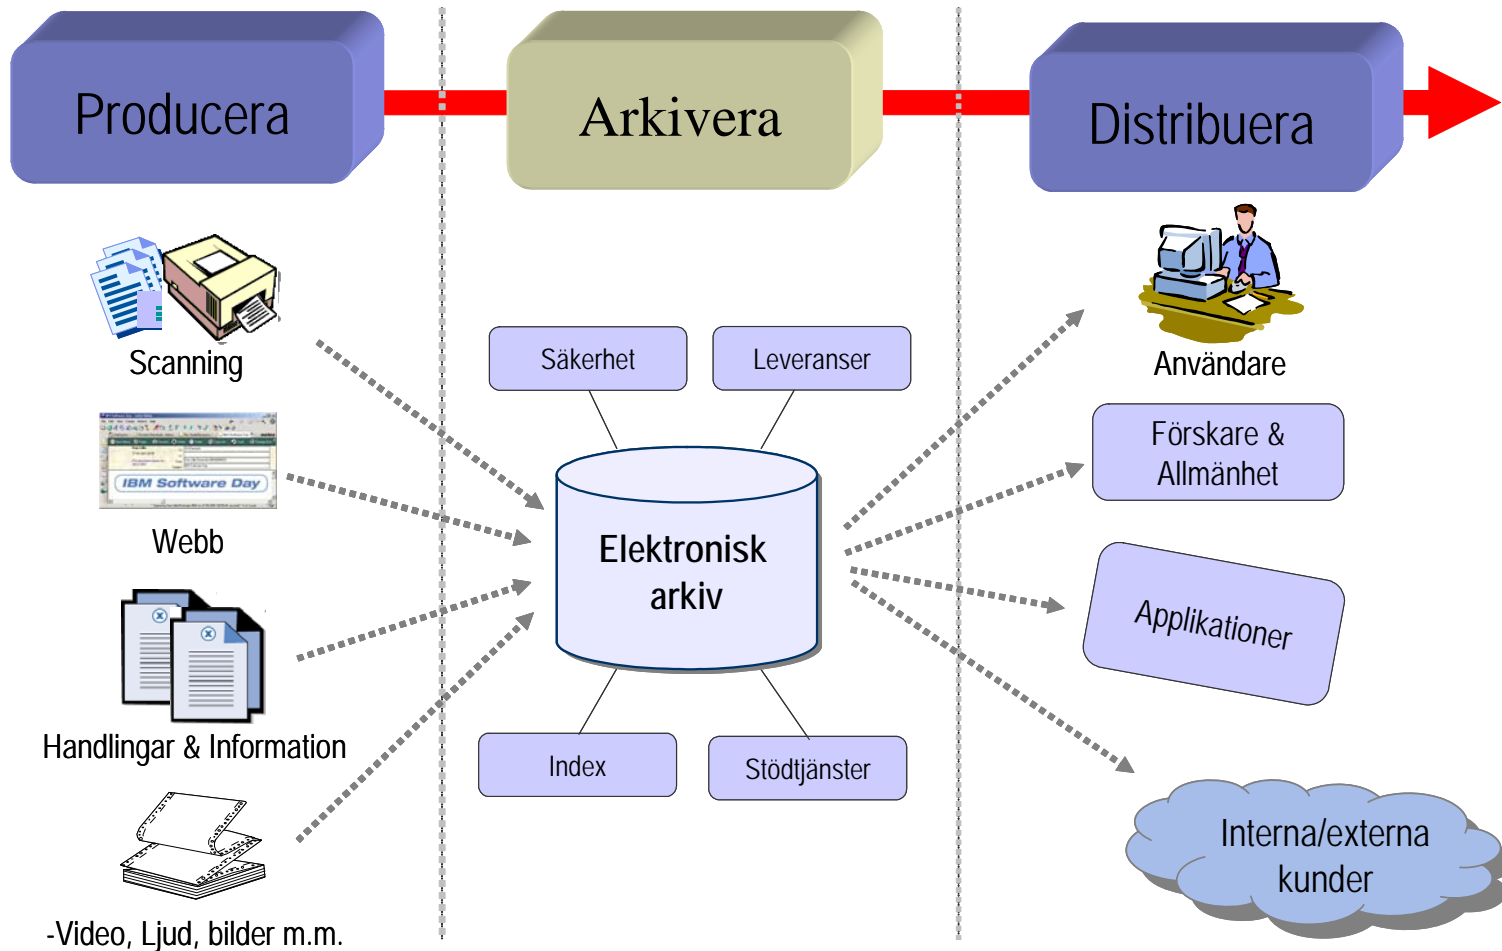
Producera

Arkivera

Distribuera

Scanning

IBM Software Day

Webb

Handlingar & Information

-Video, Ljud, bilder m.m.

Säkerhet

Leveranser

Elektronisk arkiv

Index

Stödtjänster

Användare

Förskare & Allmänhet

Applikationer

Interna/externa kunder